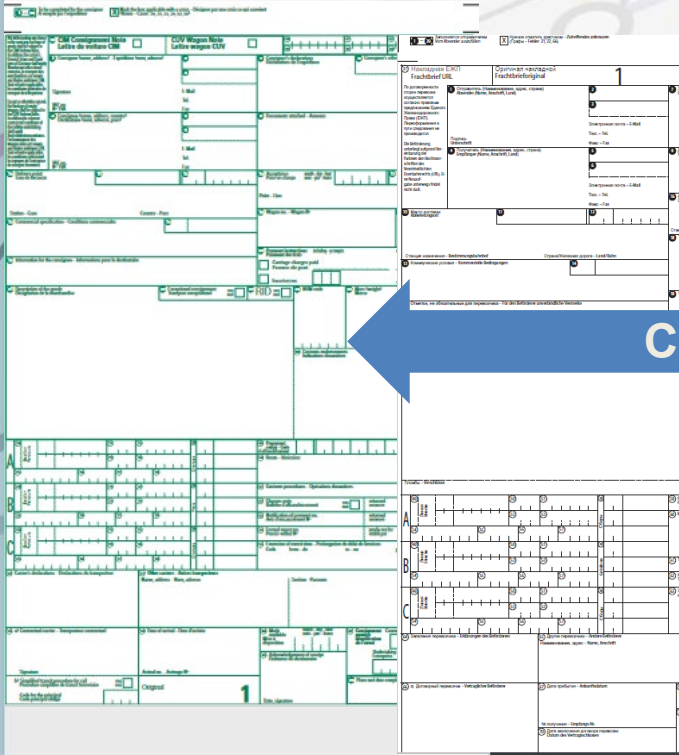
CIM Consignment Note
Lettre de voiture CIM

CUV Wagon Note
Lettre wagon CUV

Consignor (name, address)
Expéditeur (nom, adresse)

Signature

Consignee (name, address)
Destinataire (nom, adresse)

E-Mail
Tel.
Fax

Delivery point
Lieu de livraison

Station - Gare

Customs - Code

Commercial specification - Conditions commerciales

Information for the consignee - Informations pour le destinataire

Description of the goods
Désignation de la marchandise

Wagon no. - Wagon N°

Payment instructions
Paiement des frais

Carriage charges paid
Franco de port

Carriage charges not paid
Port dû

RID

Mass
Masse

Declaration of value
Déclaration de valeur

Interest in delivery
Intérêt à la livraison

Cash on delivery
Remboursement

Customs procedures - Opérations douanières

Carrier's declarations - Déclarations du transporteur

Name, address - Nom, adresse

Section - Parcours

Contractual carrier - Transporteur contractuel

Date of arrival - Date d'arrivée

Acknowledgement of receipt
Réception de la marchandise

Place and date made out
Lieu et date d'établissement

Original

1

Signature

Накладная СМГС
Frachtbrief SMGS

Оригинал накладной
Frachtbriefdoriginal

1

Накладная ЕЖП
Frachtbrief URL

Отправитель (Наименование, адрес, страна)
Absender (Name, Anschrift, Land)

Подпись
Unterschrift

Получатель (Наименование, адрес, страна)
Empfänger (Name, Anschrift, Land)

Электронная почта – E-Mail
Тел. – Tel.
Факс – Fax

Станция назначения - Bestimmungsbahnhof

Страна/Железная дорога - Land/Bahn

Коммерческие условия - Kommerzielle Bedingungen

Отметки, не обязательные для перевозчика - Für den Beförderer unverbindliche Vermerke

Таможня - Zollstelle

Заявления перевозчика - Erklärungen des Beförderers

Другие перевозчики - Andere Beförderer
Наименование, адрес - Name, Anschrift

Договорный перевозчик - Vertraglicher Beförderer

Дата прибытия - Ankunftsdatum

No получения - Empfangs-Nr.

Дата заключения договора перевозки
Datum des Vertragschlusses

C